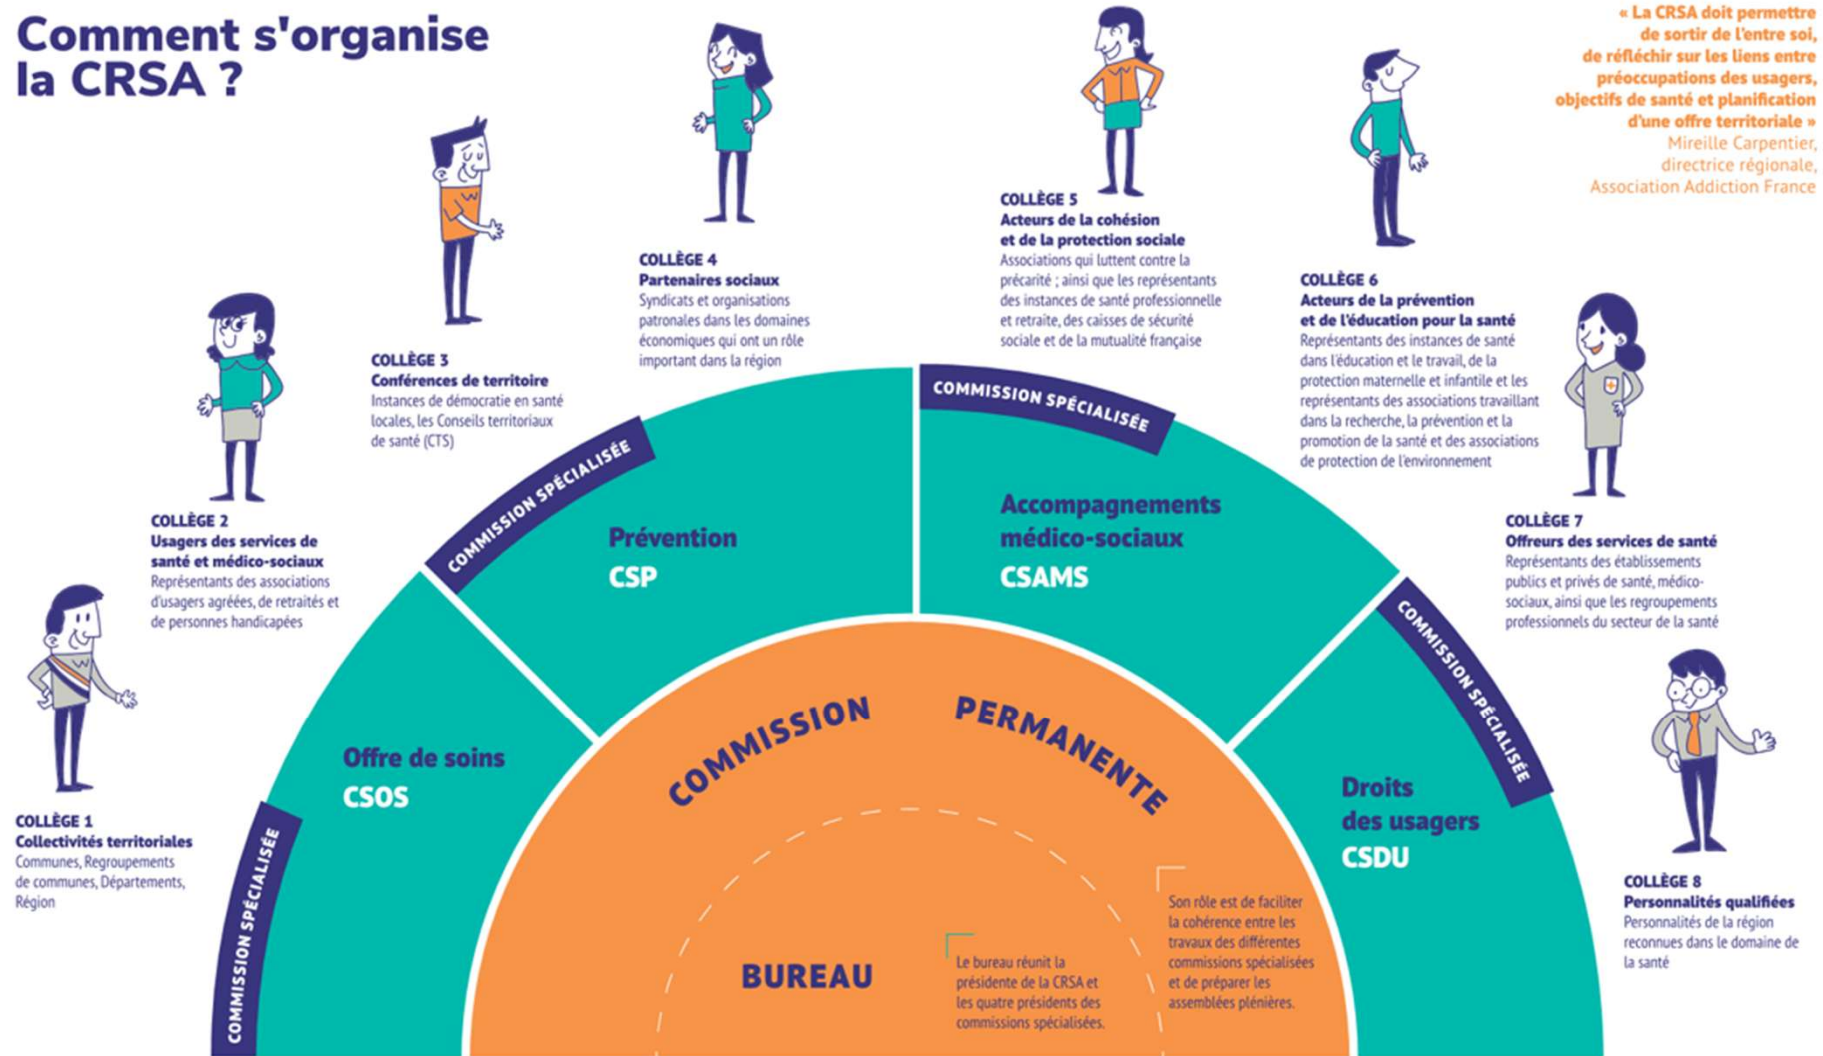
Comment s'organise la CRSA ?

« La CRSA doit permettre de sortir de l'entre soi, de réfléchir sur les liens entre préoccupations des usagers, objectifs de santé et planification d'une offre territoriale »
Mireille Carpentier, directrice régionale, Association Addiction France

COLLÈGE 1
Collectivités territoriales
Communes, Regroupements de communes, Départements, Région

COLLÈGE 2
Usagers des services de santé et médico-sociaux
Représentants des associations d'usagers agréées, de retraités et de personnes handicapées

COLLÈGE 3
Conférences de territoire
Instances de démocratie en santé locales, les Conseils territoriaux de santé (CTS)

COLLÈGE 4
Partenaires sociaux
Syndicats et organisations patronales dans les domaines économiques qui ont un rôle important dans la région

COLLÈGE 5
Acteurs de la cohésion et de la protection sociale
Associations qui luttent contre la précarité ; ainsi que les représentants des instances de santé professionnelle et retraite, des caisses de sécurité sociale et de la mutualité française

COLLÈGE 6
Acteurs de la prévention et de l'éducation pour la santé
Représentants des instances de santé dans l'éducation et le travail, de la protection maternelle et infantile et les représentants des associations travaillant dans la recherche, la prévention et la promotion de la santé et des associations de protection de l'environnement

COLLÈGE 7
Offreurs des services de santé
Représentants des établissements publics et privés de santé, médico-sociaux, ainsi que les regroupements professionnels du secteur de la santé

COLLÈGE 8
Personnalités qualifiées
Personnalités de la région reconnues dans le domaine de la santé

COMMISSION SPÉCIALISÉE
Offre de soins
CSOS

COMMISSION SPÉCIALISÉE
Prévention
CSP

COMMISSION SPÉCIALISÉE
Accompagnements médico-sociaux
CSAMS

COMMISSION SPÉCIALISÉE
Droits des usagers
CSDU

COMMISSION PERMANENTE

Son rôle est de faciliter la cohérence entre les travaux des différentes commissions spécialisées et de préparer les assemblées plénières.

BUREAU

Le bureau réunit la présidente de la CRSA et les quatre présidents des commissions spécialisées.